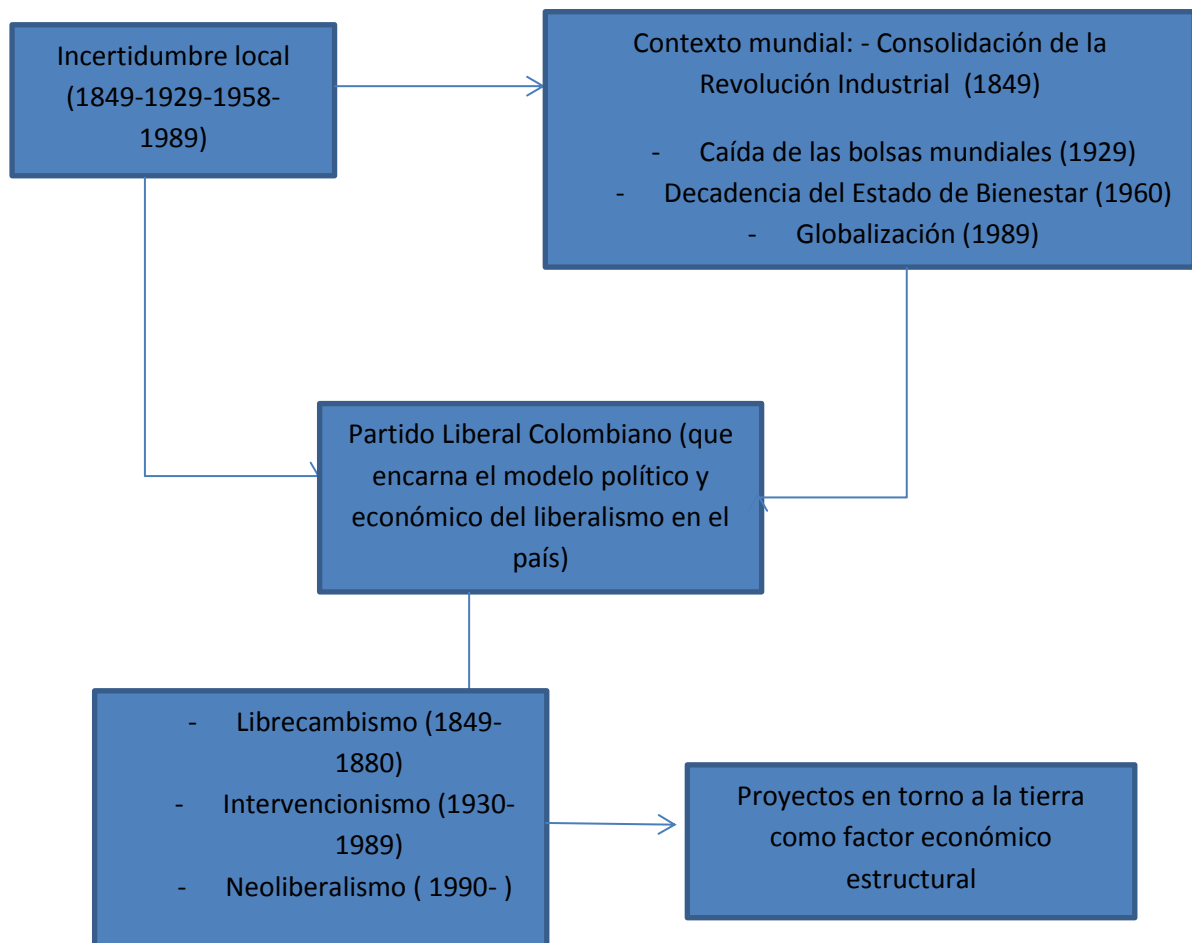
Incertidumbre local (1849-1929-1958-1989)

Contexto mundial: - Consolidación de la Revolución Industrial (1849)

- Caída de las bolsas mundiales (1929)
- Decadencia del Estado de Bienestar (1960)
- Globalización (1989)

Partido Liberal Colombiano (que encarna el modelo político y económico del liberalismo en el país)

- Librecambismo (1849-1880)
- Intervencionismo (1930-1989)
- Neoliberalismo ( 1990- )

Proyectos en torno a la tierra como factor económico estructural